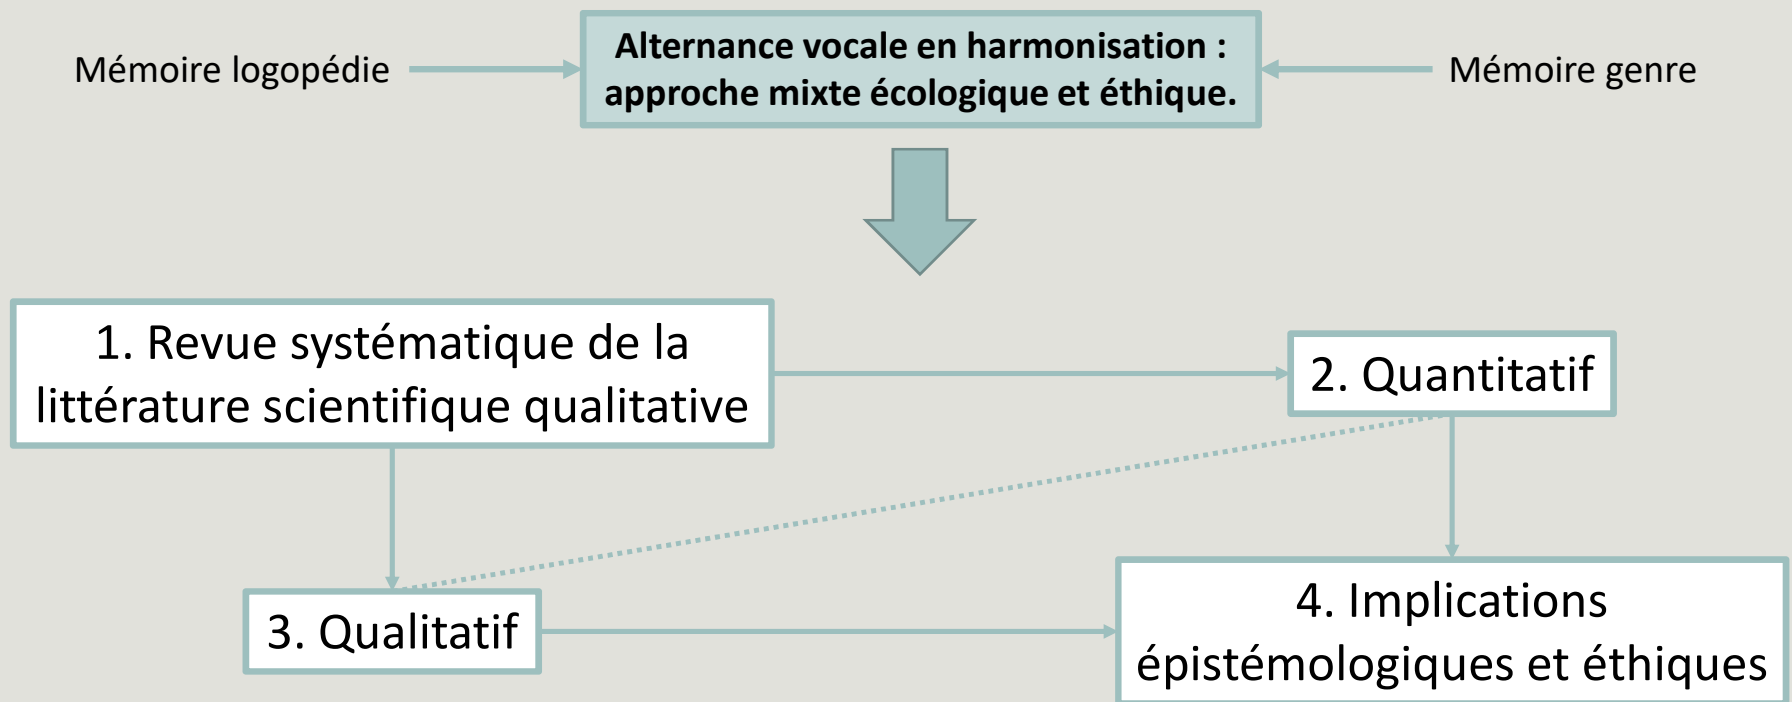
Mémoire logopédie

Alternance vocale en harmonisation : approche mixte écologique et éthique.

Mémoire genre

1. Revue systématique de la littérature scientifique qualitative

2. Quantitatif

3. Qualitatif

4. Implications épistémologiques et éthiques